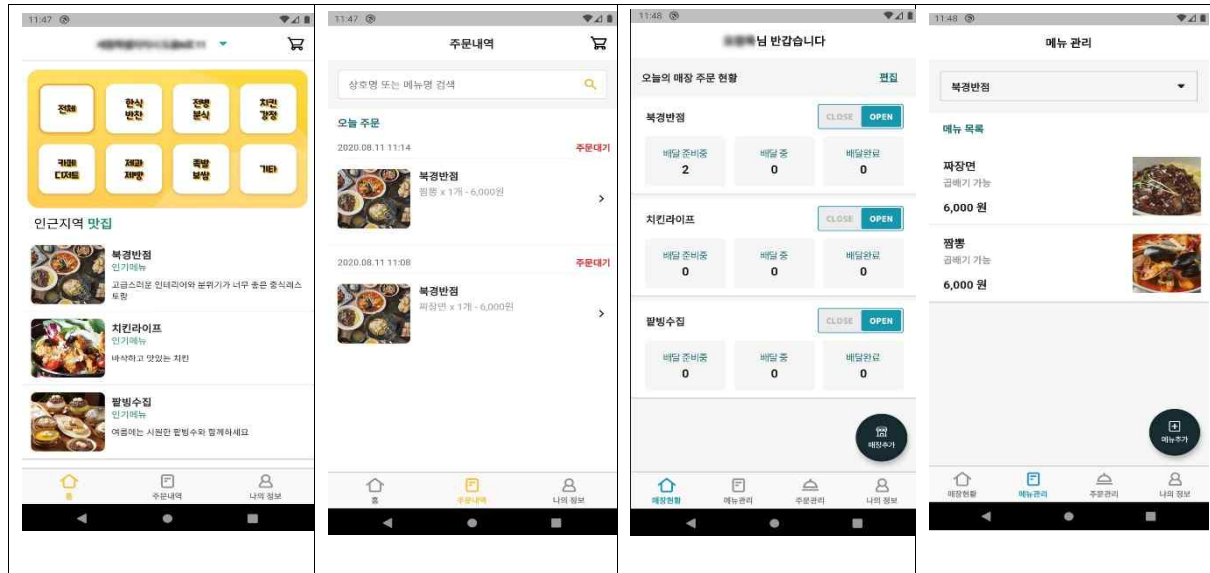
11:47

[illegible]

전체 | 한식 반찬 | 전통 분식 | 치킨 강정
카페 디저트 | 제과 제빵 | 족발 보쌈 | 기타

인근지역 맛집

복경반점
인기메뉴
고급스러운 인테리어와 분위기가 너무 좋은 중식레스토랑

치킨라이프
인기메뉴
바삭하고 맛있는 치킨

팥빙수집
인기메뉴
여름에는 시원한 팥빙수와 함께하세요

홈 | 주문내역 | 나의 정보

11:47

주문내역

상호명 또는 메뉴명 검색

오늘 주문

2020.08.11 11:14 주문대기
복경반점
짬뽕 x 1개 - 6,000원

2020.08.11 11:08 주문대기
복경반점
짜장면 x 1개 - 6,000원

홈 | 주문내역 | 나의 정보

11:48

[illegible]님 반갑습니다

오늘의 매장 주문 현황 편집

복경반점 CLOSE OPEN
배달 준비중 2 | 배달 중 0 | 배달완료 0

치킨라이프 CLOSE OPEN
배달 준비중 0 | 배달 중 0 | 배달완료 0

팥빙수집 CLOSE OPEN
배달 준비중 0 | 배달 중 0 | 배달완료 0

매장추가

매장현황 | 메뉴관리 | 주문관리 | 나의 정보

11:48

메뉴 관리

복경반점

메뉴 목록

짜장면
곱배기 가능
6,000 원

짬뽕
곱배기 가능
6,000 원

메뉴추가

매장현황 | 메뉴관리 | 주문관리 | 나의 정보